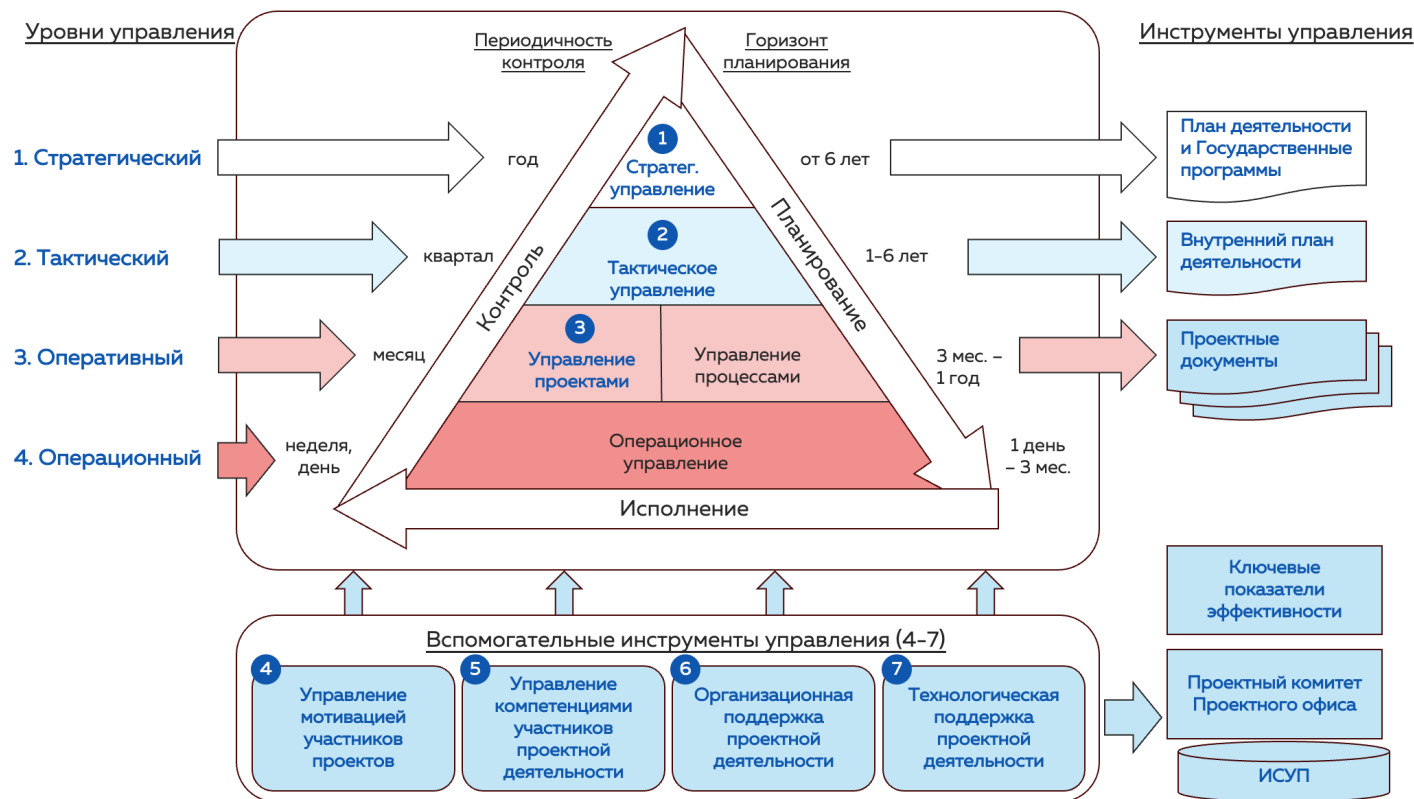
Уровни управления

Периодичность контроля

Горизонт планирования

Инструменты управления

1. Стратегический

год

1
Стратег. управление

от 6 лет

План деятельности и Государственные программы

2. Тактический

квартал

Контроль

2
Тактическое управление

Планирование

1–6 лет

Внутренний план деятельности

3. Оперативный

месяц

3
Управление проектами

Управление процессами

3 мес. – 1 год

Проектные документы

4. Операционный

неделя, день

Операционное управление

1 день – 3 мес.

Исполнение

Ключевые показатели эффективности

Вспомогательные инструменты управления (4–7)

4
Управление мотивацией участников проектов

5
Управление компетенциями участников проектной деятельности

6
Организационная поддержка проектной деятельности

7
Технологическая поддержка проектной деятельности

Проектный комитет Проектного офиса

ИСУП